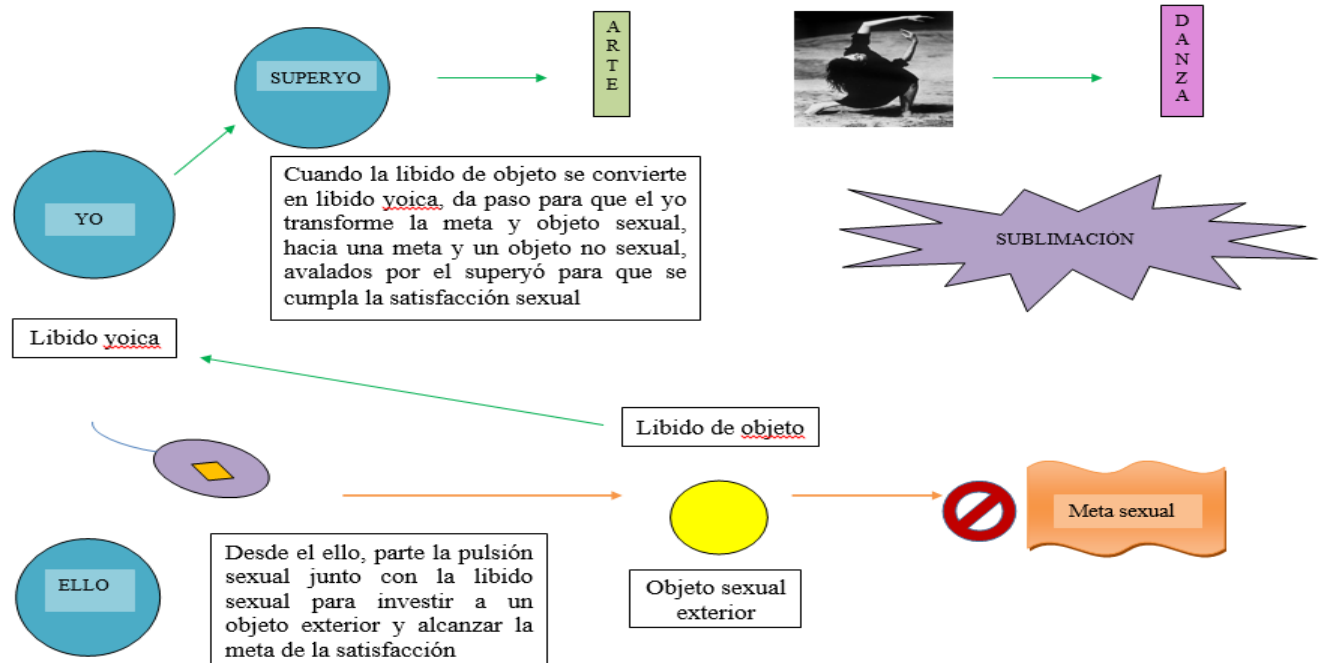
SUPERYO

A
R
T
E

D
A
N
Z
A

YO

Cuando la líbido de objeto se convierte en libido yoica, da paso para que el yo transforme la meta y objeto sexual, hacia una meta y un objeto no sexual, avalados por el superyó para que se cumpla la satisfacción sexual

SUBLIMACIÓN

Libido yoica

Libido de objeto

Meta sexual

ELLO

Desde el ello, parte la pulsión sexual junto con la libido sexual para investir a un objeto exterior y alcanzar la meta de la satisfacción

Objeto sexual exterior